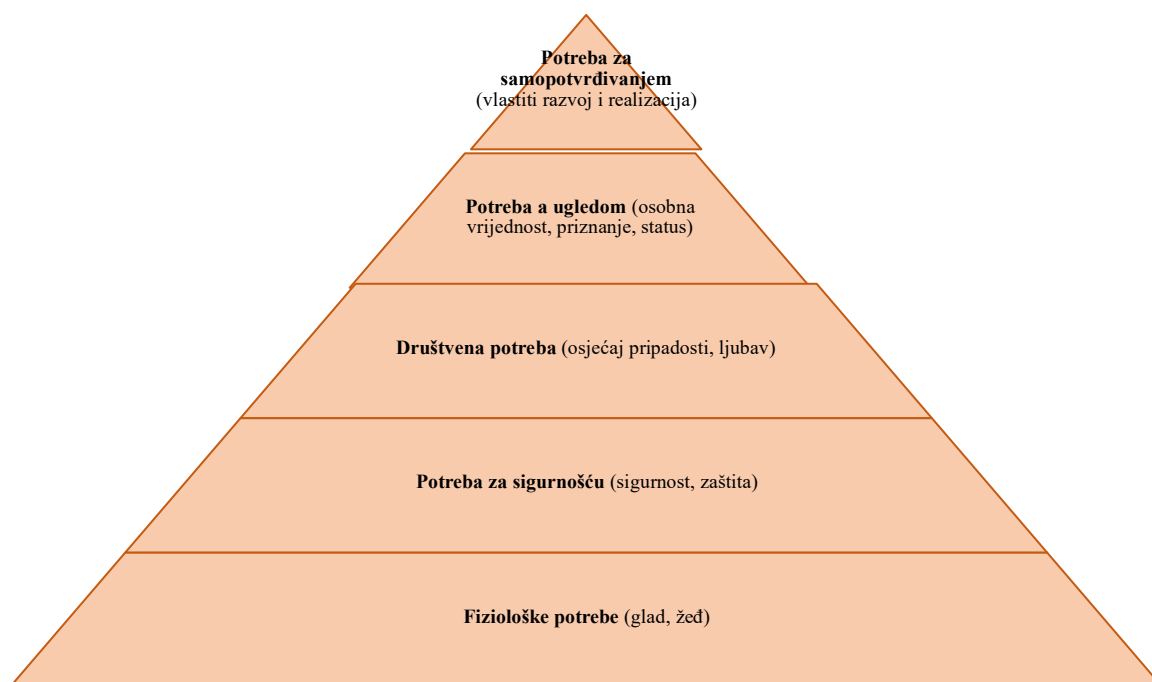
**Potreba za samopotvrđivanjem** (vlastiti razvoj i realizacija)

**Potreba a ugledom** (osobna vrijednost, priznanje, status)

**Društvena potreba** (osjećaj pripadosti, ljubav)

**Potreba za sigurnošću** (sigurnost, zaštita)

**Fiziološke potrebe** (glad, žeđ)